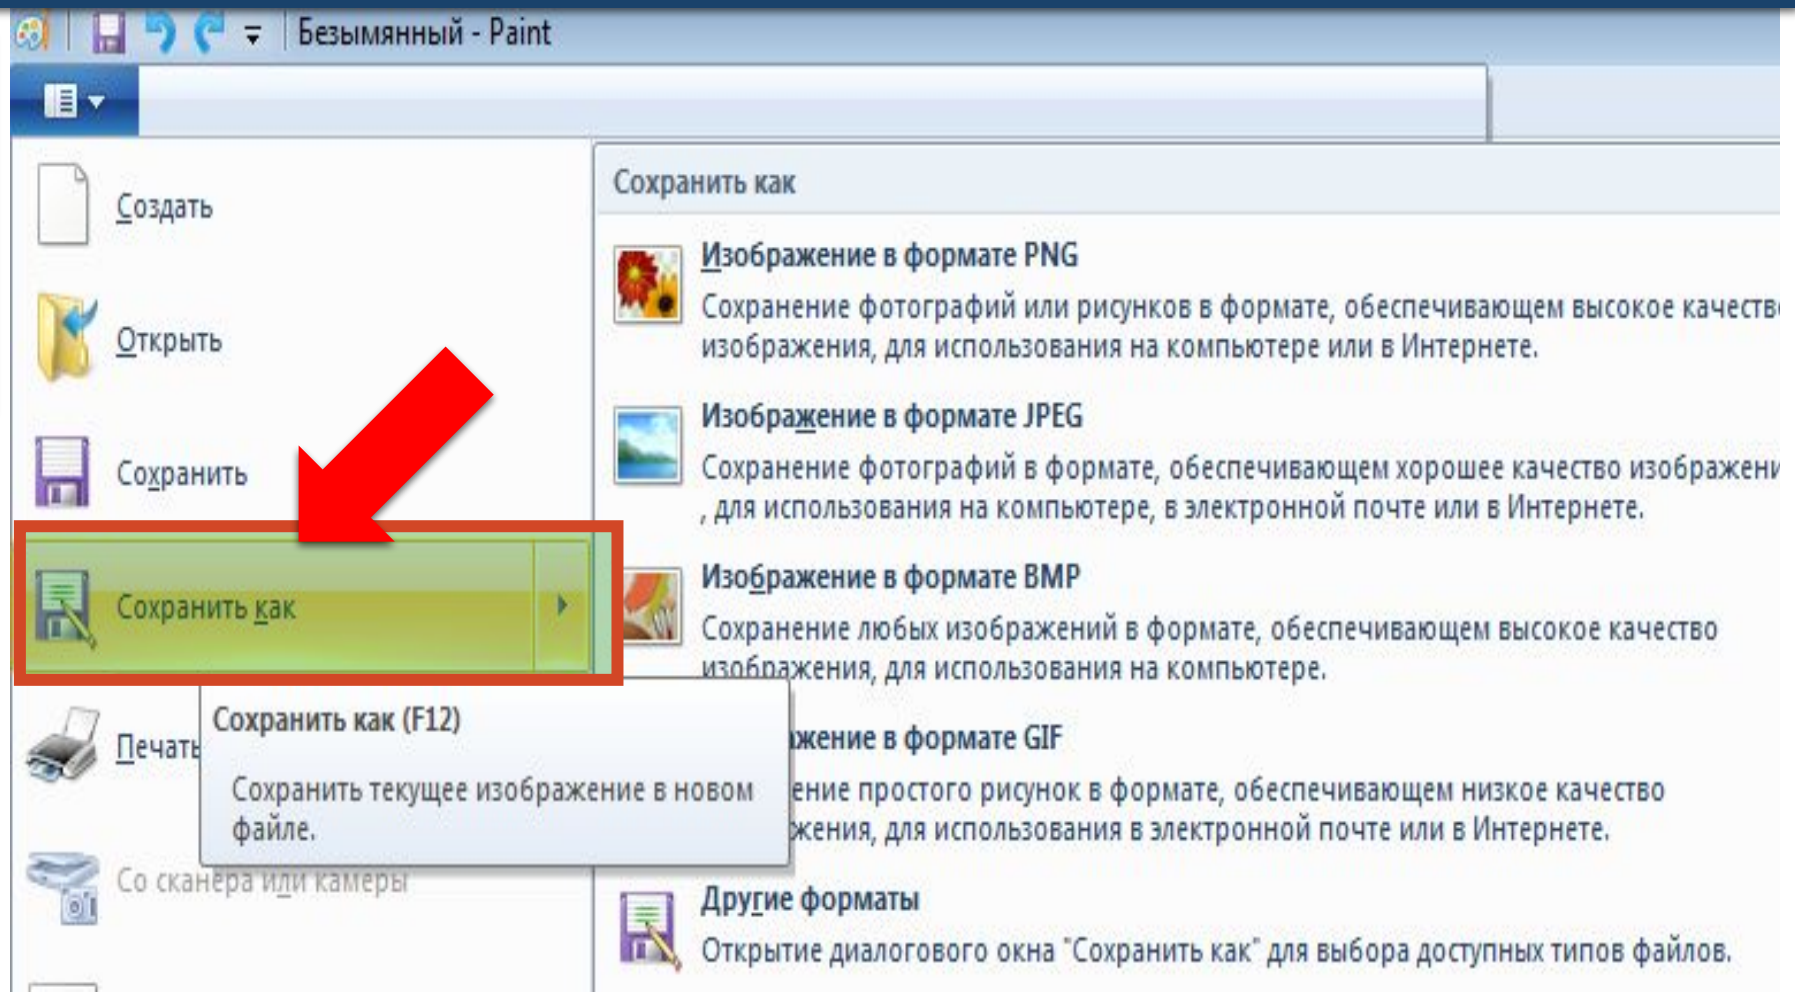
Безымянный - Paint

Создать

Открыть

Сохранить

Сохранить как

Печать

Со сканера или камеры

Сохранить как

Изображение в формате PNG
Сохранение фотографий или рисунков в формате, обеспечивающем высокое качеств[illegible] изображения, для использования на компьютере или в Интернете.

Изображение в формате JPEG
Сохранение фотографий в формате, обеспечивающем хорошее качество изображени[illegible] , для использования на компьютере, в электронной почте или в Интернете.

Изображение в формате BMP
Сохранение любых изображений в формате, обеспечивающем высокое качество изображения, для использования на компьютере.

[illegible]жение в формате GIF
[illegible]ение простого рисунок в формате, обеспечивающем низкое качество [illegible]жения, для использования в электронной почте или в Интернете.

Другие форматы
Открытие диалогового окна "Сохранить как" для выбора доступных типов файлов.

Сохранить как (F12)

Сохранить текущее изображение в новом файле.